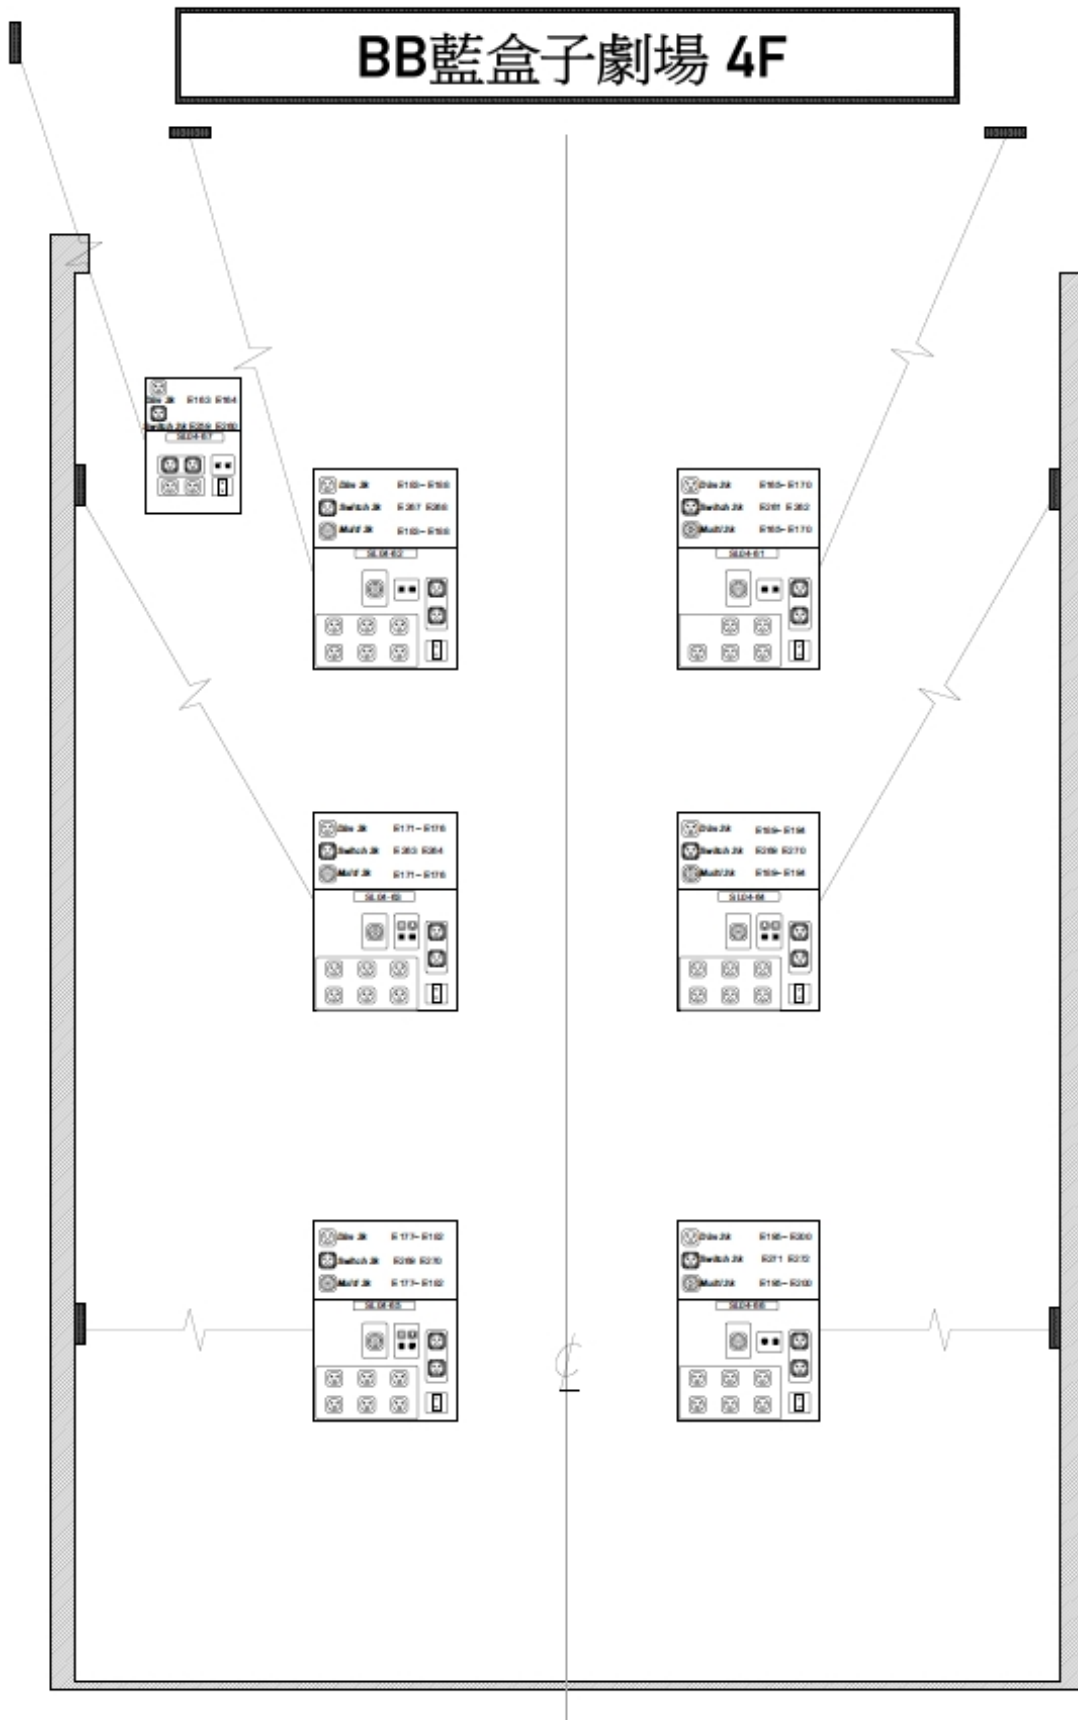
BB藍盒子劇場 4F

Dim 2k E163 E164
Switch 2k E259 E260
SL04-07

Dim 2k E165~E168
Switch 2k E257 E258
Multi 2k E165~E168
SL04-02

Dim 2k E165~E170
Switch 2k E261 E262
Multi 2k E165~E170
SL04-01

Dim 2k E171~E176
Switch 2k E263 E264
Multi 2k E171~E176
SL04-03

Dim 2k E189~E194
Switch 2k E269 E270
Multi 2k E189~E194
SL04-04

Dim 2k E177~E182
Switch 2k E269 E270
Multi 2k E177~E182
SL04-05

Dim 2k E195~E200
Switch 2k E271 E272
Multi 2k E195~E200
SL04-06

℄